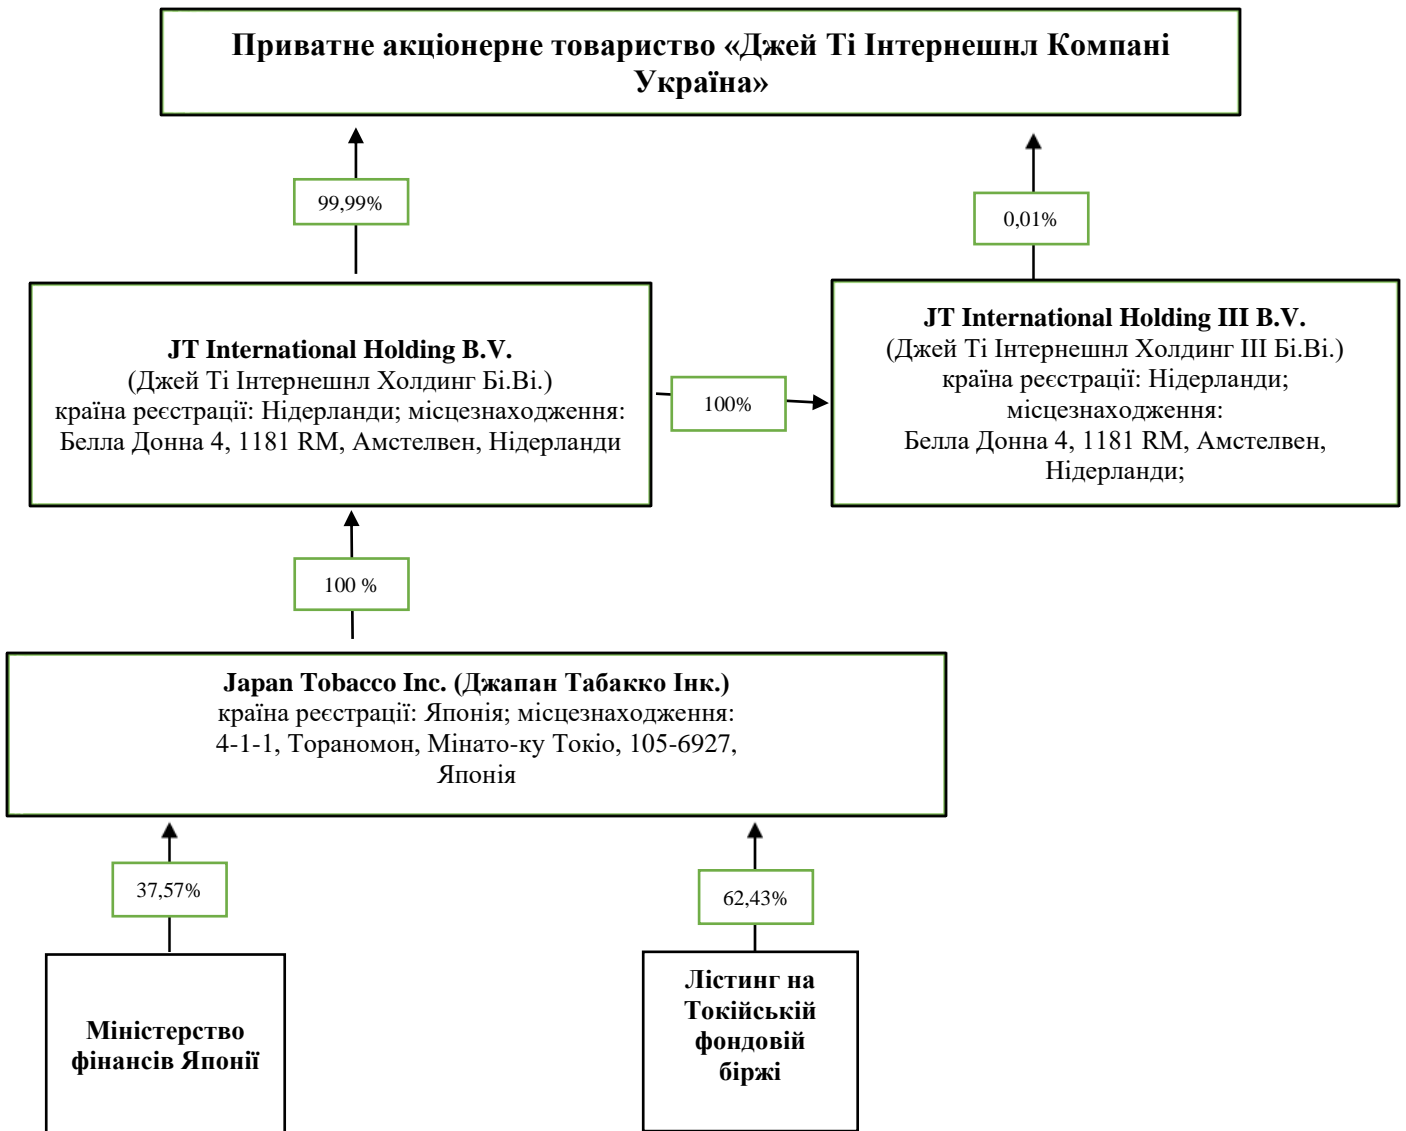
Приватне акціонерне товариство «Джей Ті Інтернешнл Компані Україна»

99,99%

0,01%

JT International Holding B.V.
(Джей Ті Інтернешнл Холдинг Бі.Ві.)
країна реєстрації: Нідерланди; місцезнаходження: Белла Донна 4, 1181 RM, Амстелвен, Нідерланди

100%

JT International Holding III B.V.
(Джей Ті Інтернешнл Холдинг ІІІ Бі.Ві.)
країна реєстрації: Нідерланди;
місцезнаходження:
Белла Донна 4, 1181 RM, Амстелвен, Нідерланди;

100 %

Japan Tobacco Inc. (Джапан Табакко Інк.)
країна реєстрації: Японія; місцезнаходження:
4-1-1, Тораномон, Мінато-ку Токіо, 105-6927, Японія

37,57%

62,43%

Міністерство фінансів Японії

Лістинг на Токійській фондовій біржі